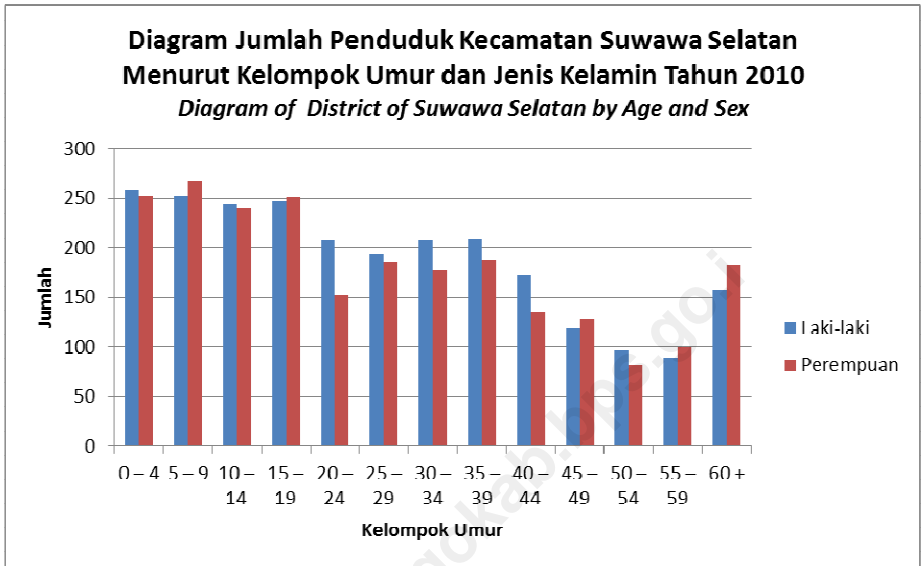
Diagram Jumlah Penduduk Kecamatan Suwawa Selatan
Menurut Kelompok Umur dan Jenis Kelamin Tahun 2010
Diagram of District of Suwawa Selatan by Age and Sex

300
250
200
150
100
50
0

Jumlah

0 – 4
5 – 9
10 – 14
15 – 19
20 – 24
25 – 29
30 – 34
35 – 39
40 – 44
45 – 49
50 – 54
55 – 59
60 +

Kelompok Umur

Laki-laki
Perempuan

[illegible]kab.bps.go.i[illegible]